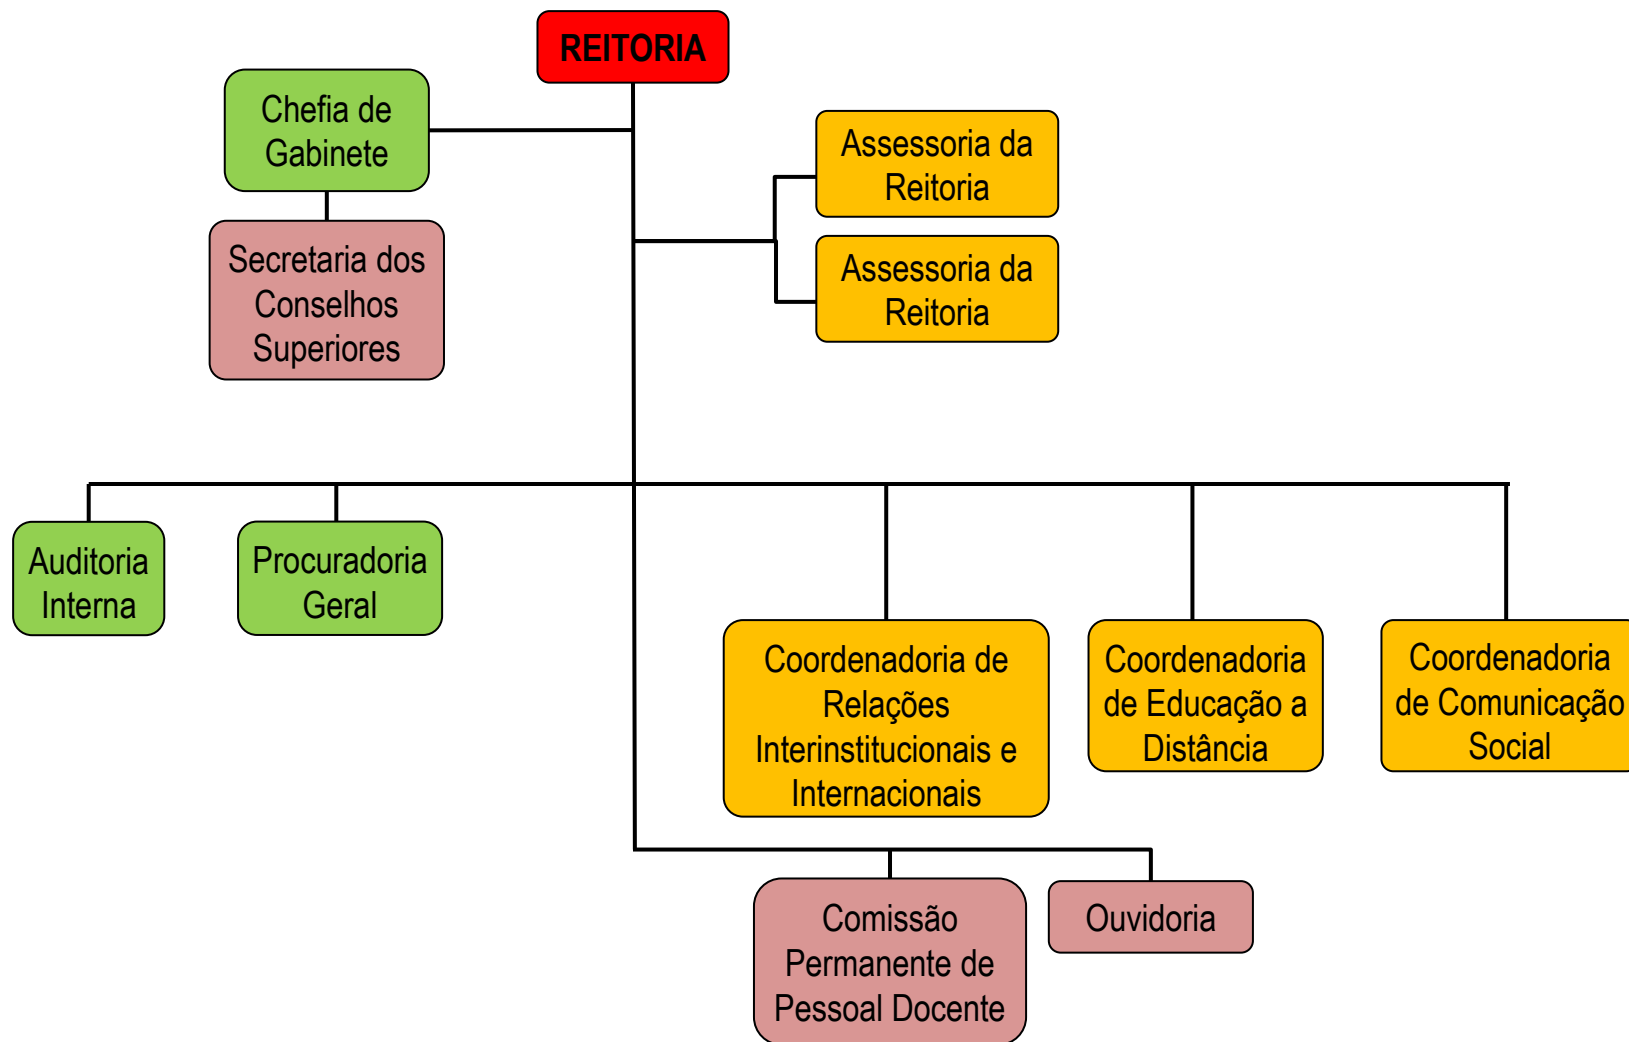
REITORIA

Chefia de Gabinete

Secretaria dos Conselhos Superiores

Assessoria da Reitoria

Assessoria da Reitoria

Auditoria Interna

Procuradoria Geral

Coordenadoria de Relações Interinstitucionais e Internacionais

Coordenadoria de Educação a Distância

Coordenadoria de Comunicação Social

Comissão Permanente de Pessoal Docente

Ouvidoria